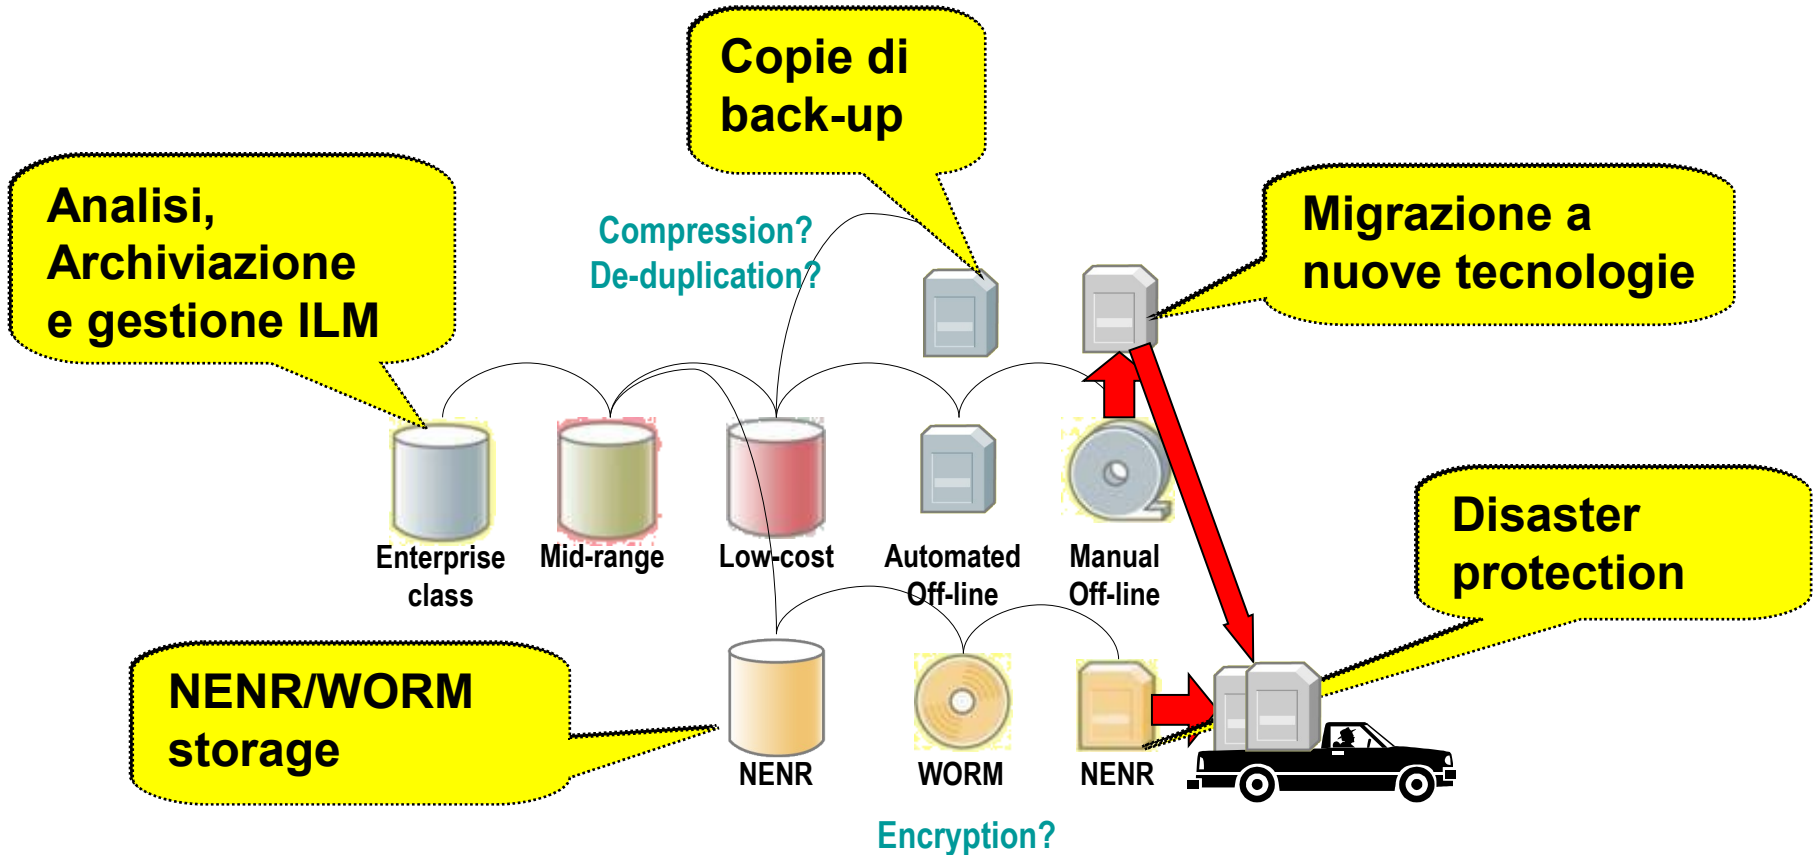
Copie di back-up

Analisi, Archiviazione e gestione ILM

Compression?
De-duplication?

Migrazione a nuove tecnologie

Enterprise class

Mid-range

Low-cost

Automated Off-line

Manual Off-line

Disaster protection

NENR/WORM storage

NENR

WORM

NENR

Encryption?